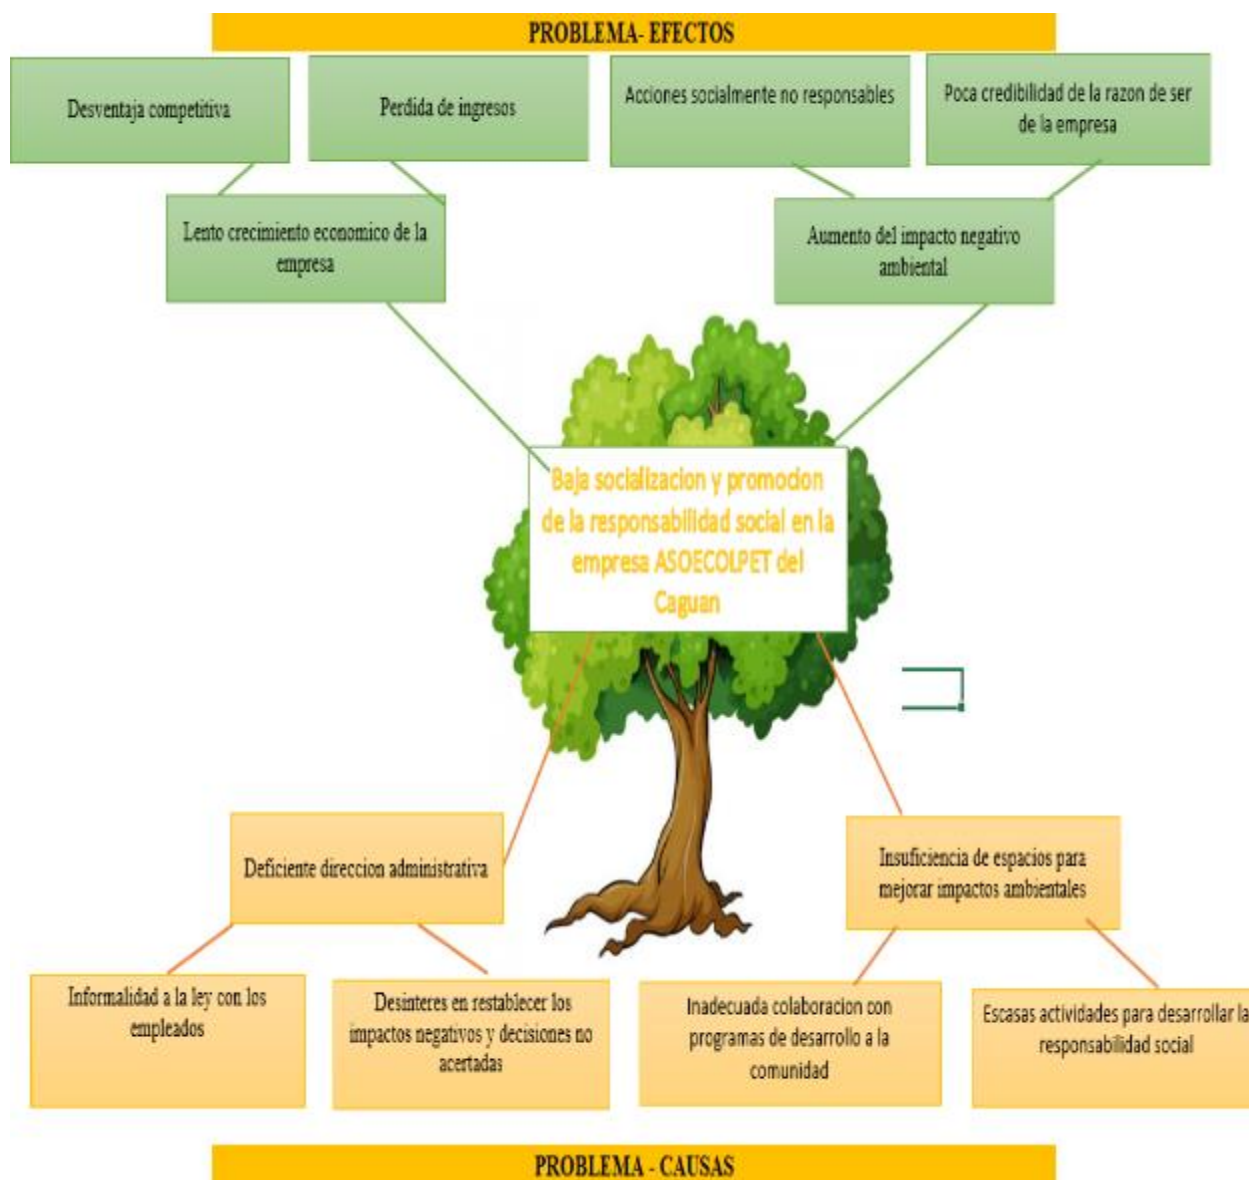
PROBLEMA- EFECTOS

Desventaja competitiva

Perdida de ingresos

Acciones socialmente no responsables

Poca credibilidad de la razon de ser de la empresa

Lento crecimiento economico de la empresa

Aumento del impacto negativo ambiental

Baja socializacion y promocion de la responsabilidad social en la empresa ASOECOLPET del Caguan

Deficiente direccion administrativa

Insuficiencia de espacios para mejorar impactos ambientales

Informalidad a la ley con los empleados

Desinteres en restablecer los impactos negativos y decisiones no acertadas

Inadecuada colaboracion con programas de desarrollo a la comunidad

Escasas actividades para desarrollar la responsabilidad social

PROBLEMA - CAUSAS